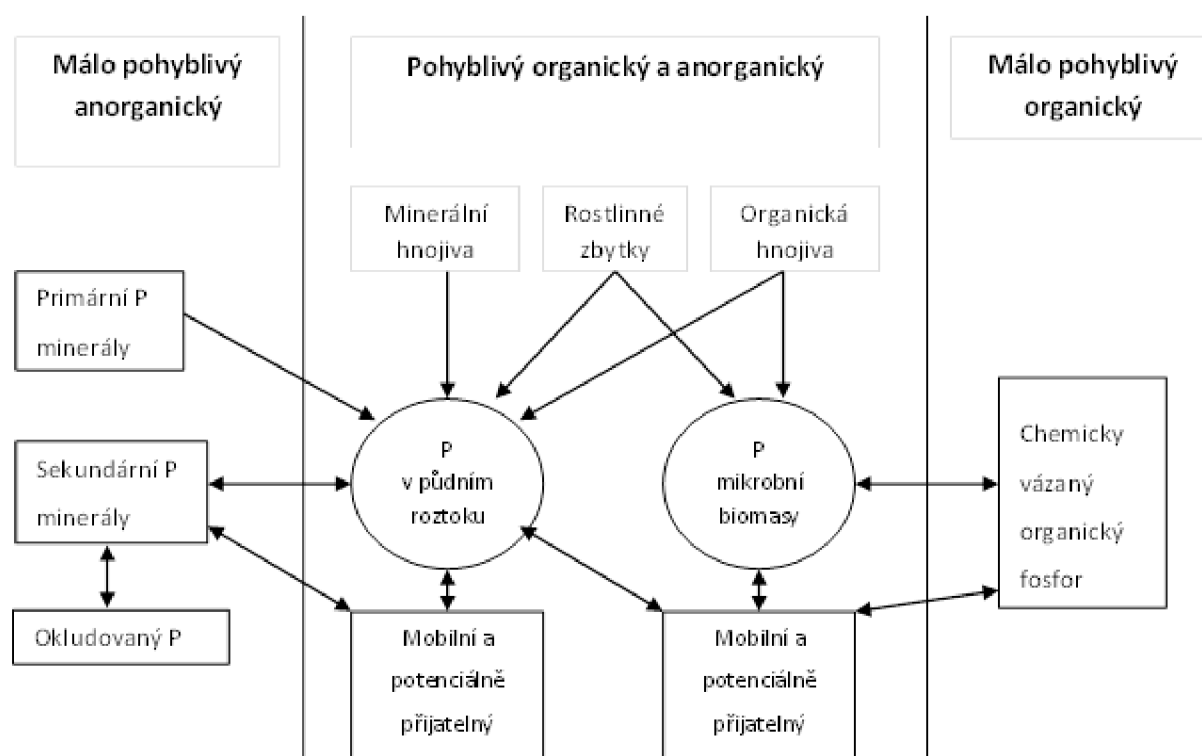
Málo pohyblivý anorganický

Pohyblivý organický a anorganický

Málo pohyblivý organický

Minerální hnojiva

Rostlinné zbytky

Organická hnojiva

Primární P minerály

Sekundární P minerály

Okludovaný P

P v půdním roztoku

P mikrobní biomasy

Chemicky vázaný organický fosfor

Mobilní a potenciálně přijatelný

Mobilní a potenciálně přijatelný